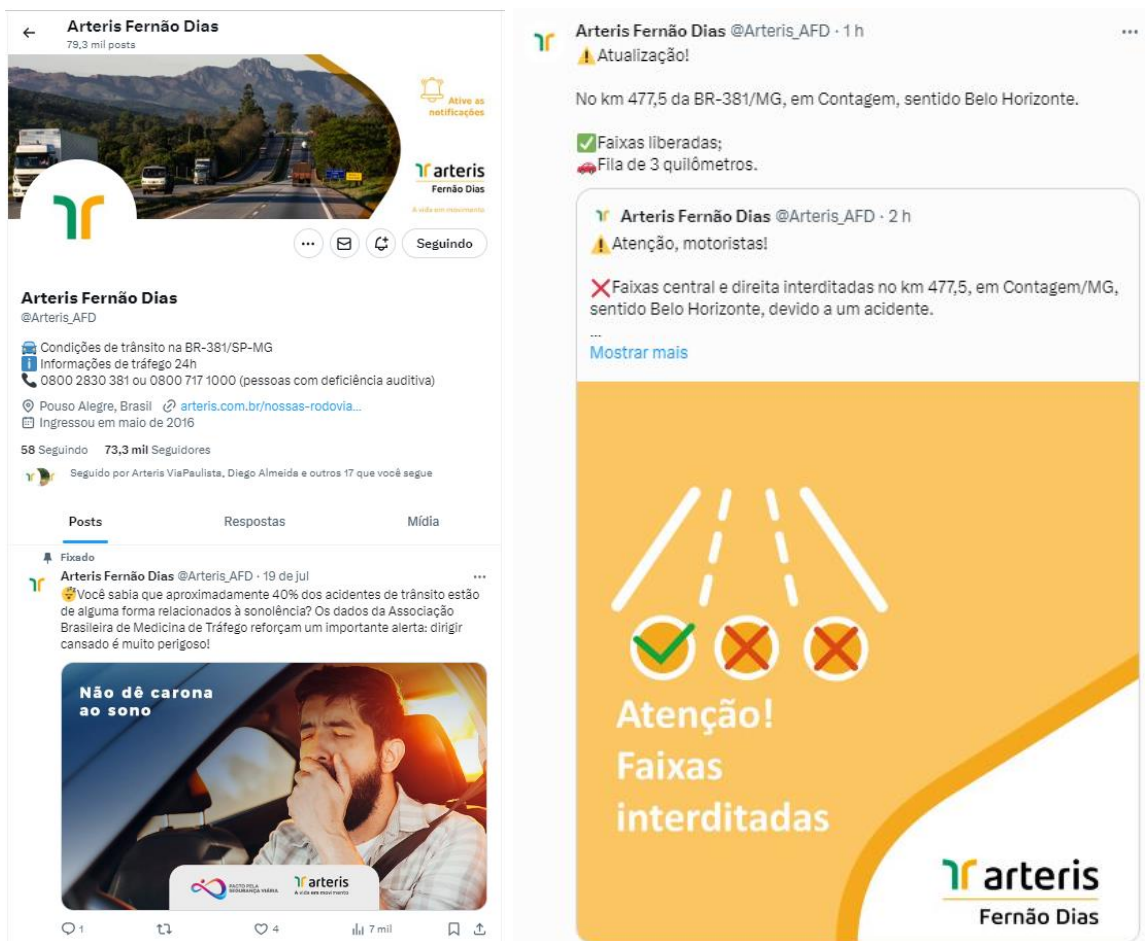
Arteris Fernão Dias
79,3 mil posts

Ative as notificações

arteris
Fernão Dias
A vida em movimento

Seguindo

Arteris Fernão Dias
@Arteris_AFD

Condições de trânsito na BR-381/SP-MG
Informações de tráfego 24h
0800 2830 381 ou 0800 717 1000 (pessoas com deficiência auditiva)

Pouso Alegre, Brasil arteris.com.br/nossas-rodovia...
Ingressou em maio de 2016

58 Seguindo 73,3 mil Seguidores

Seguido por Arteris ViaPaulista, Diego Almeida e outros 17 que você segue

Posts Respostas Mídia

Fixado
Arteris Fernão Dias @Arteris_AFD · 19 de jul
Você sabia que aproximadamente 40% dos acidentes de trânsito estão de alguma forma relacionados à sonolência? Os dados da Associação Brasileira de Medicina de Tráfego reforçam um importante alerta: dirigir cansado é muito perigoso!

Não dê carona ao sono

PACTO PELA SEGURANÇA VIÁRIA
arteris
A vida em movimento

1 4 7 mil

Arteris Fernão Dias @Arteris_AFD · 1 h
⚠️Atualização!

No km 477,5 da BR-381/MG, em Contagem, sentido Belo Horizonte.

✅Faixas liberadas;
🚗Fila de 3 quilômetros.

Arteris Fernão Dias @Arteris_AFD · 2 h
⚠️Atenção, motoristas!

❌Faixas central e direita interditadas no km 477,5, em Contagem/MG, sentido Belo Horizonte, devido a um acidente.
...
Mostrar mais

Atenção!
Faixas interditadas

arteris
Fernão Dias